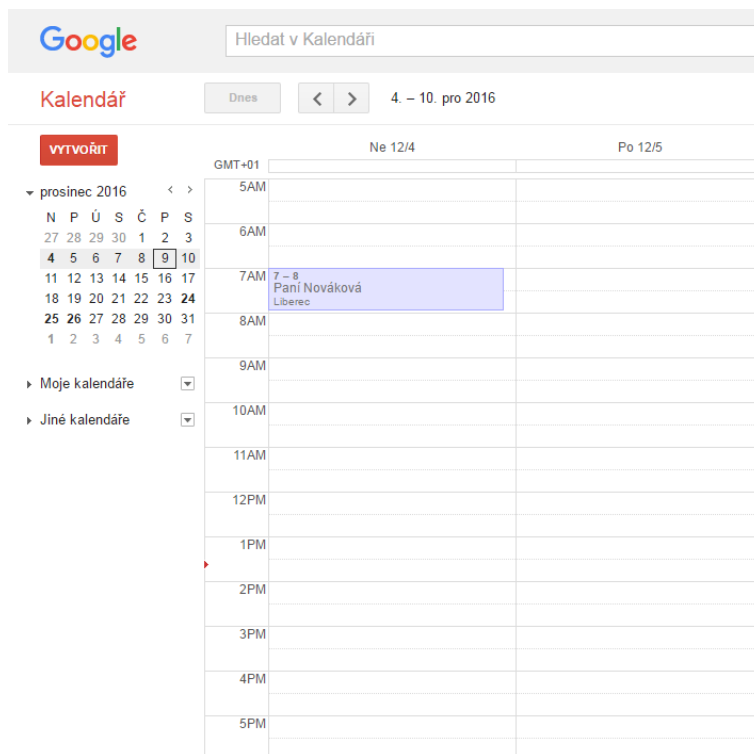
Google

Hledat v Kalendáři

Kalendář

Dnes

< >

4. – 10. pro 2016

VYTVOŘIT

prosinec 2016 < >

| N | P | Ú | S | Č | P | S |
|---|---|---|---|---|---|---|
| 27 | 28 | 29 | 30 | 1 | 2 | 3 |
| 4 | 5 | 6 | 7 | 8 | 9 | 10 |
| 11 | 12 | 13 | 14 | 15 | 16 | 17 |
| 18 | 19 | 20 | 21 | 22 | 23 | 24 |
| 25 | 26 | 27 | 28 | 29 | 30 | 31 |
| 1 | 2 | 3 | 4 | 5 | 6 | 7 |

Moje kalendáře

Jiné kalendáře

GMT+01

Ne 12/4

Po 12/5

5AM

6AM

7AM

7 – 8
Paní Nováková
Liberec

8AM

9AM

10AM

11AM

12PM

1PM

2PM

3PM

4PM

5PM